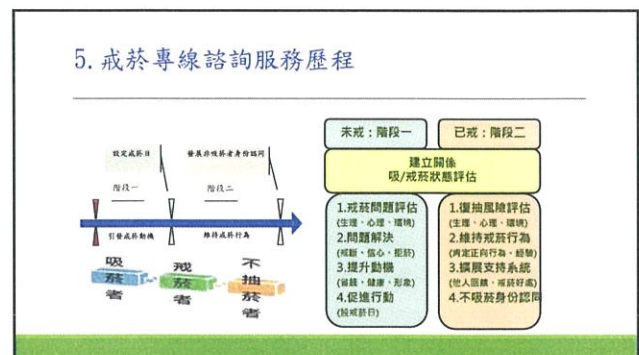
5. 戒菸專線諮詢服務歷程

設定戒菸日

發展非吸菸者身份認同

階段一

階段二

引發戒菸動機

維持戒菸行為

吸菸者

戒菸者

不抽菸者

未戒：階段一

已戒：階段二

建立關係
吸/戒菸狀態評估

1.戒菸問題評估
(生理、心理、環境)
2.問題解決
(戒斷、信心、拒菸)
3.提升動機
(省錢、健康、形象)
4.促進行動
(擬戒菸日)

1.復抽風險評估
(生理、心理、環境)
2.維持戒菸行為
(肯定正向行為、經驗)
3.擴展支持系統
(他人鼓勵、戒菸好處)
4.不吸菸身份認同